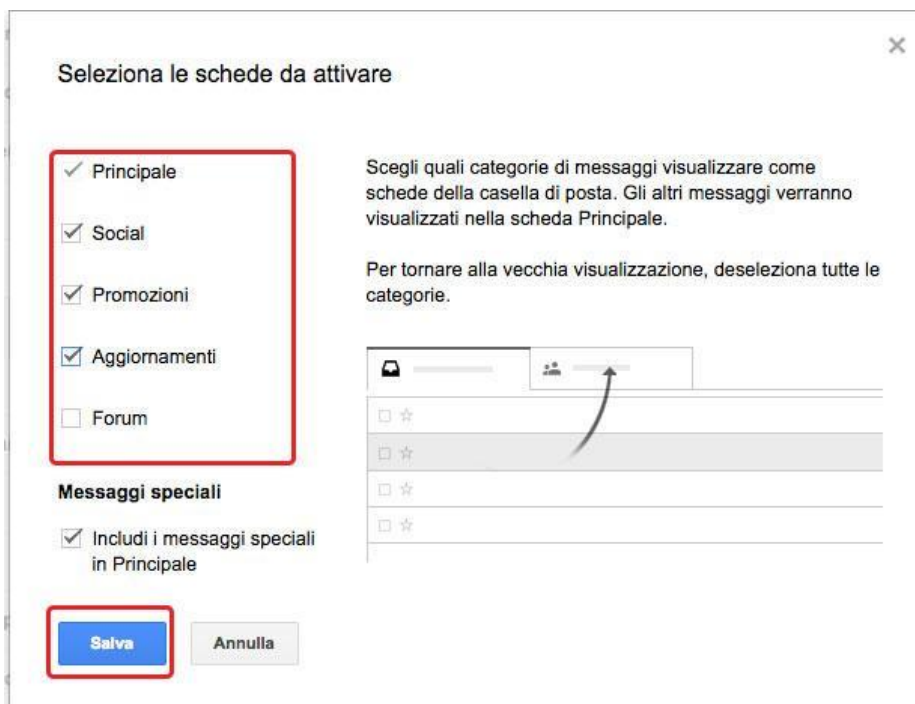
×

Seleziona le schede da attivare

Principale

Social

Promozioni

Aggiornamenti

Forum

Scegli quali categorie di messaggi visualizzare come schede della casella di posta. Gli altri messaggi verranno visualizzati nella scheda Principale.

Per tornare alla vecchia visualizzazione, deseleziona tutte le categorie.

Messaggi speciali

Includi i messaggi speciali in Principale

Salva

Annulla